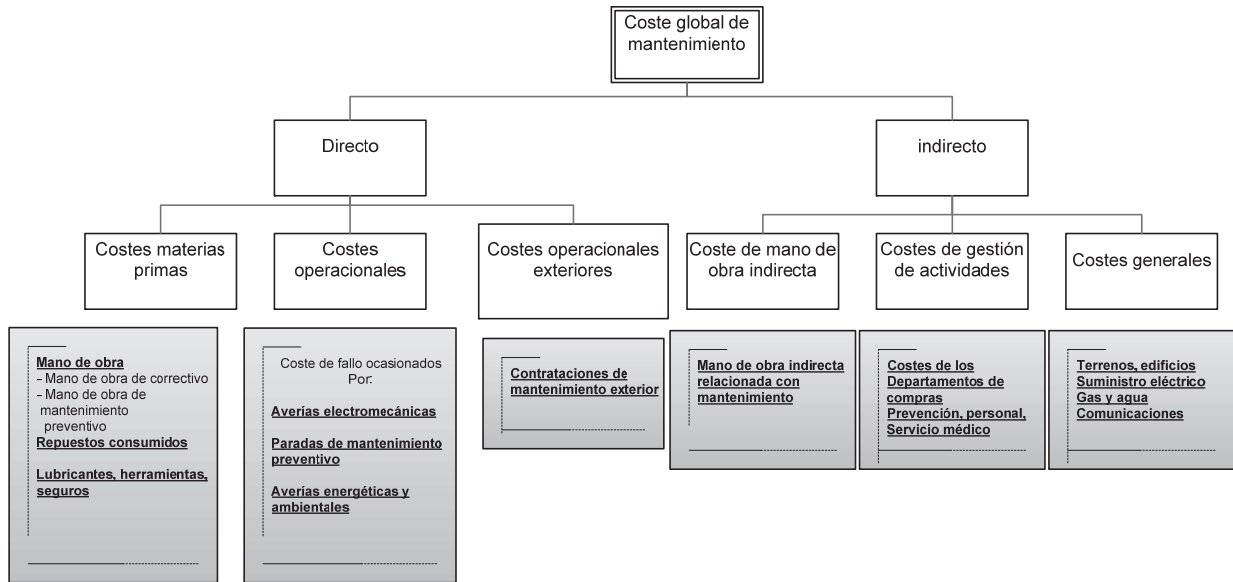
Coste global de mantenimiento

Directo

indirecto

Costes materias primas

Costes operacionales

Costes operacionales exteriores

Coste de mano de obra indirecta

Costes de gestión de actividades

Costes generales

Mano de obra
- Mano de obra de correctivo
- Mano de obra de mantenimiento preventivo
Repuestos consumidos

Lubricantes, herramientas, seguros

Coste de fallo ocasionados Por:

Averías electromecánicas

Paradas de mantenimiento preventivo

Averías energéticas y ambientales

Contrataciones de mantenimiento exterior

Mano de obra indirecta relacionada con mantenimiento

Costes de los Departamentos de compras
Prevención, personal, Servicio médico

Terrenos, edificios
Suministro eléctrico
Gas y agua
Comunicaciones